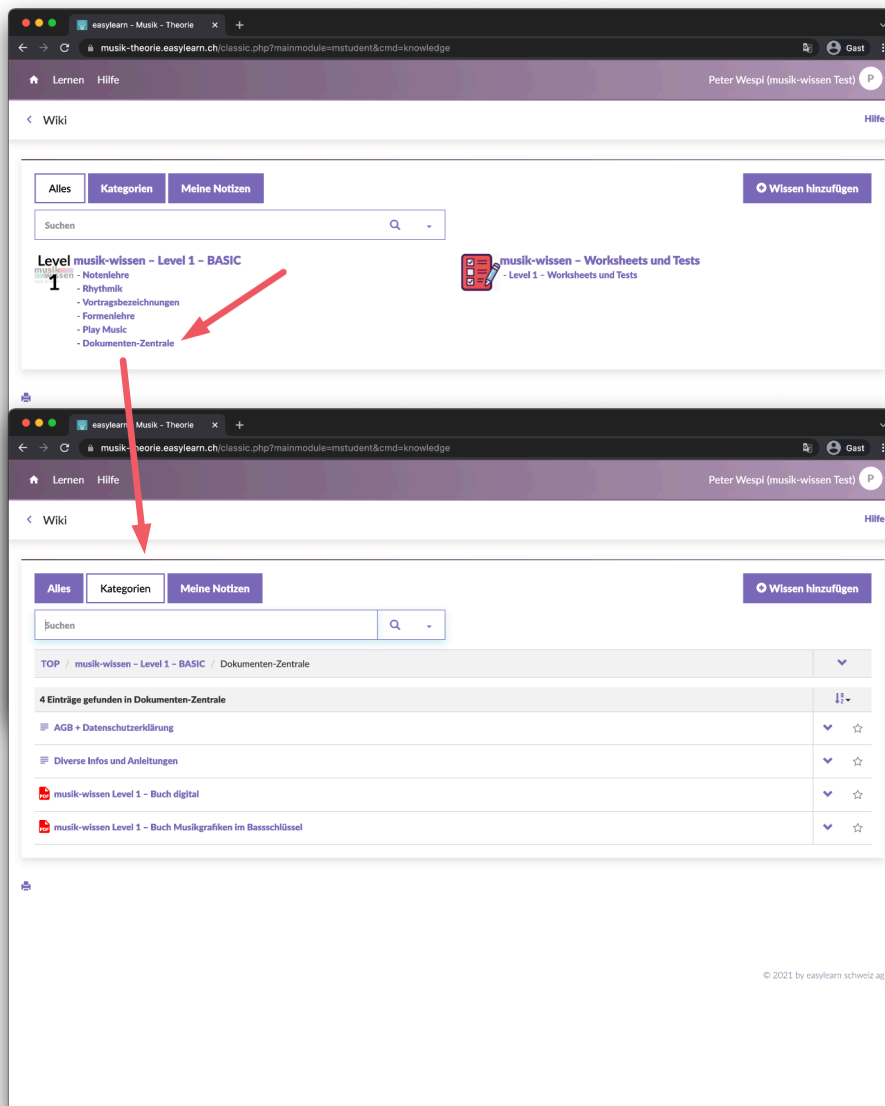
easylearn - Musik - Theorie

musik-theorie.easylearn.ch/classic.php?mainmodule=mstudent&cmd=knowledge

Gast

Lernen Hilfe

Peter Wespi (musik-wissen Test) P

Wiki

Hilfe

Alles Kategorien Meine Notizen

Wissen hinzufügen

Suchen

Level 1 musik-wissen

musik-wissen – Level 1 – BASIC
- Notenlehre
- Rhythmik
- Vortragsbezeichnungen
- Formenlehre
- Play Music
- Dokumenten-Zentrale

musik-wissen – Worksheets und Tests
- Level 1 – Worksheets und Tests

easylearn - Musik - Theorie

musik-theorie.easylearn.ch/classic.php?mainmodule=mstudent&cmd=knowledge

Gast

Lernen Hilfe

Peter Wespi (musik-wissen Test) P

Wiki

Hilfe

Alles Kategorien Meine Notizen

Wissen hinzufügen

Suchen

TOP / musik-wissen – Level 1 – BASIC / Dokumenten-Zentrale

4 Einträge gefunden in Dokumenten-Zentrale

AGB + Datenschutzerklärung

Diverse Infos und Anleitungen

musik-wissen Level 1 – Buch digital

musik-wissen Level 1 – Buch Musikgrafiken im Bassschlüssel

© 2021 by easylearn schweiz ag